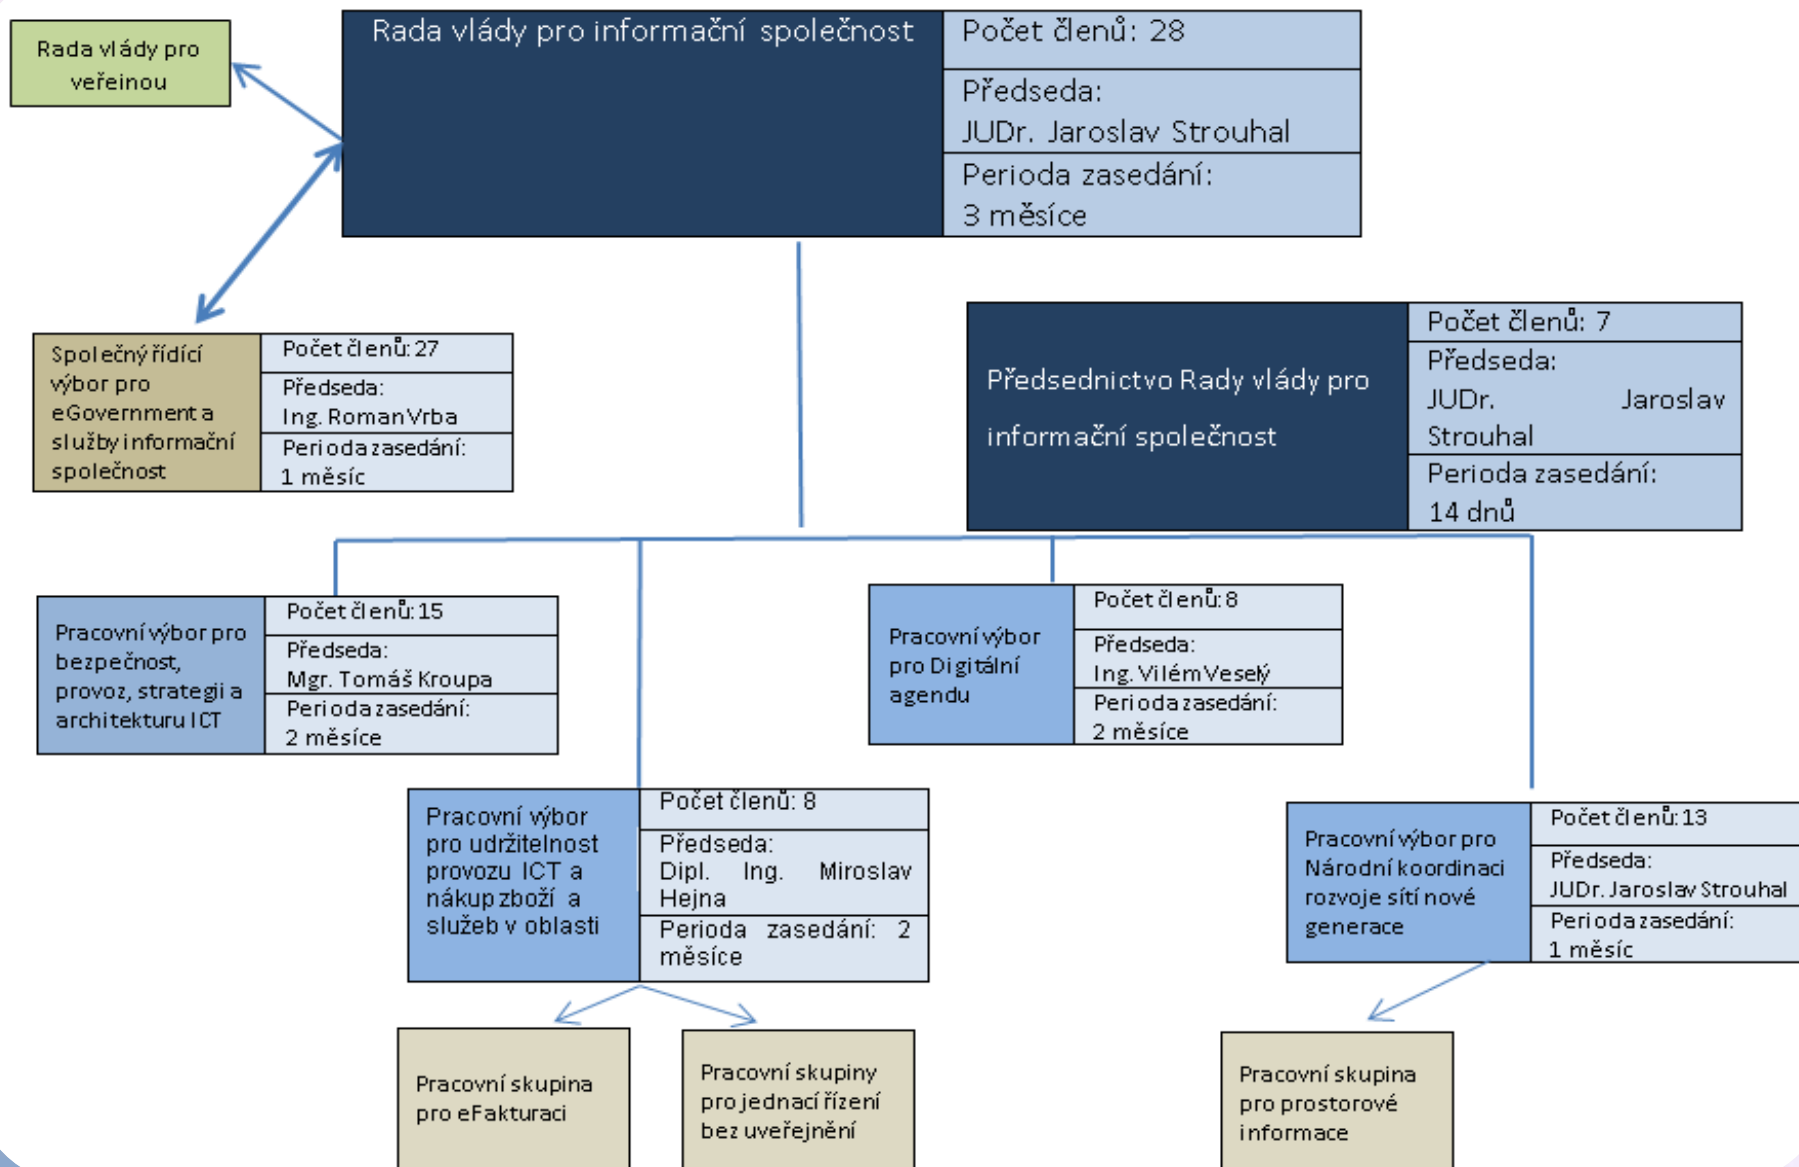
Rada vlády pro veřeinou

Rada vlády pro informační společnost

Počet členů: 28

Předseda: JUDr. Jaroslav Strouhal

Perioda zasedání: 3 měsíce

Společný řídící výbor pro eGovernment a služby informační společnost

Počet členů: 27

Předseda: Ing. Roman Vrba

Perioda zasedání: 1 měsíc

Předsednictvo Rady vlády pro informační společnost

Počet členů: 7

Předseda: JUDr. Jaroslav Strouhal

Perioda zasedání: 14 dnů

Pracovní výbor pro bezpečnost, provoz, strategii a architekturu ICT

Počet členů: 15

Předseda: Mgr. Tomáš Kroupa

Perioda zasedání: 2 měsíce

Pracovní výbor pro Digitální agendu

Počet členů: 8

Předseda: Ing. Vilém Veselý

Perioda zasedání: 2 měsíce

Pracovní výbor pro udržitelnost provozu ICT a nákup zboží a služeb v oblasti

Počet členů: 8

Předseda: Dipl. Ing. Miroslav Hejna

Perioda zasedání: 2 měsíce

Pracovní výbor pro Národní koordinaci rozvoje sítí nové generace

Počet členů: 13

Předseda: JUDr. Jaroslav Strouhal

Perioda zasedání: 1 měsíc

Pracovní skupina pro eFakturaci

Pracovní skupiny pro jednací řízení bez uveřejnění

Pracovní skupina pro prostorové informace